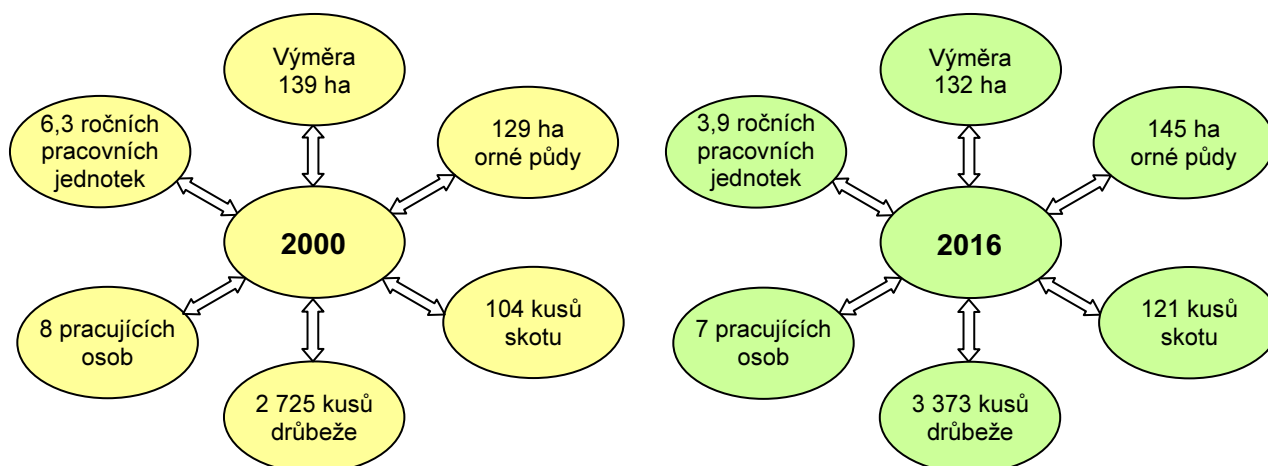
Výměra
139 ha

6,3 ročních pracovních jednotek

129 ha orné půdy

2000

8 pracujících osob

104 kusů skotu

2 725 kusů drůbeže

Výměra
132 ha

3,9 ročních pracovních jednotek

145 ha orné půdy

2016

7 pracujících osob

121 kusů skotu

3 373 kusů drůbeže